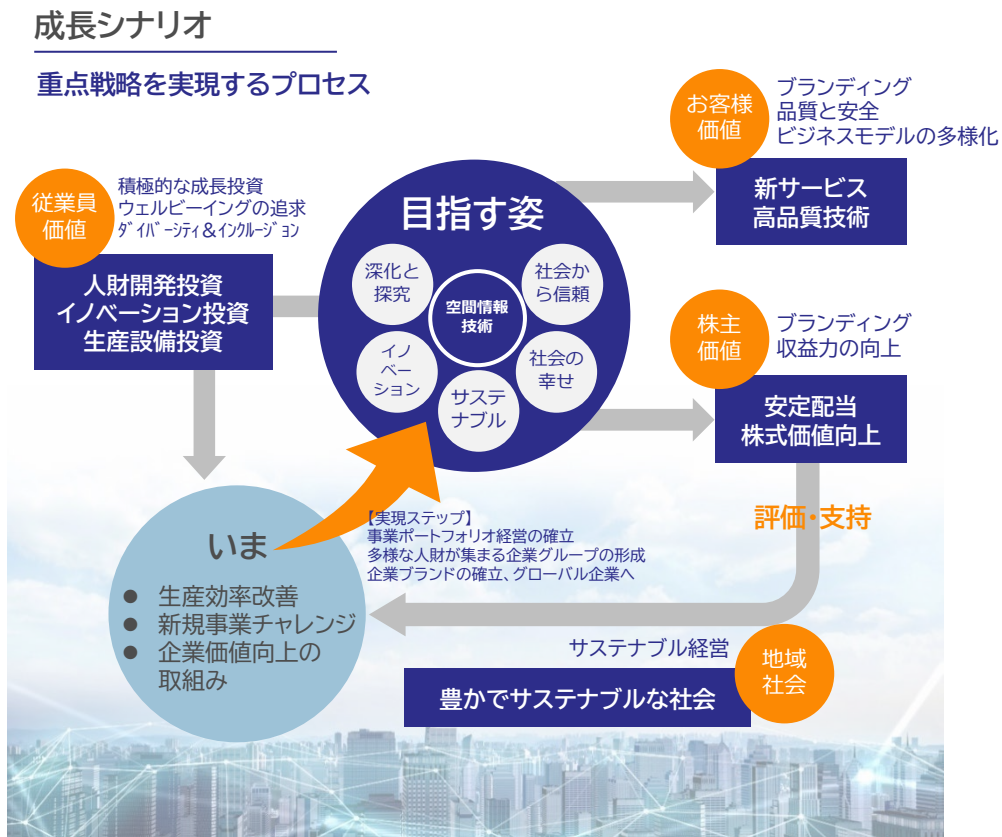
成長シナリオ

重点戦略を実現するプロセス

従業員価値

積極的な成長投資
ウェルビーイングの追求
ﾀﾞｲﾊﾞｰｼﾃｨ＆ｲﾝｸﾙｰｼﾞｮﾝ

人財開発投資
イノベーション投資
生産設備投資

目指す姿

深化と探究

社会から信頼

空間情報技術

イノベーション

社会の幸せ

サステナブル

お客様価値

ブランディング
品質と安全
ビジネスモデルの多様化

新サービス
高品質技術

株主価値

ブランディング
収益力の向上

安定配当
株式価値向上

評価・支持

いま

● 生産効率改善
● 新規事業チャレンジ
● 企業価値向上の取組み

【実現ステップ】
事業ポートフォリオ経営の確立
多様な人財が集まる企業グループの形成
企業ブランドの確立、グローバル企業へ

サステナブル経営

地域社会

豊かでサステナブルな社会